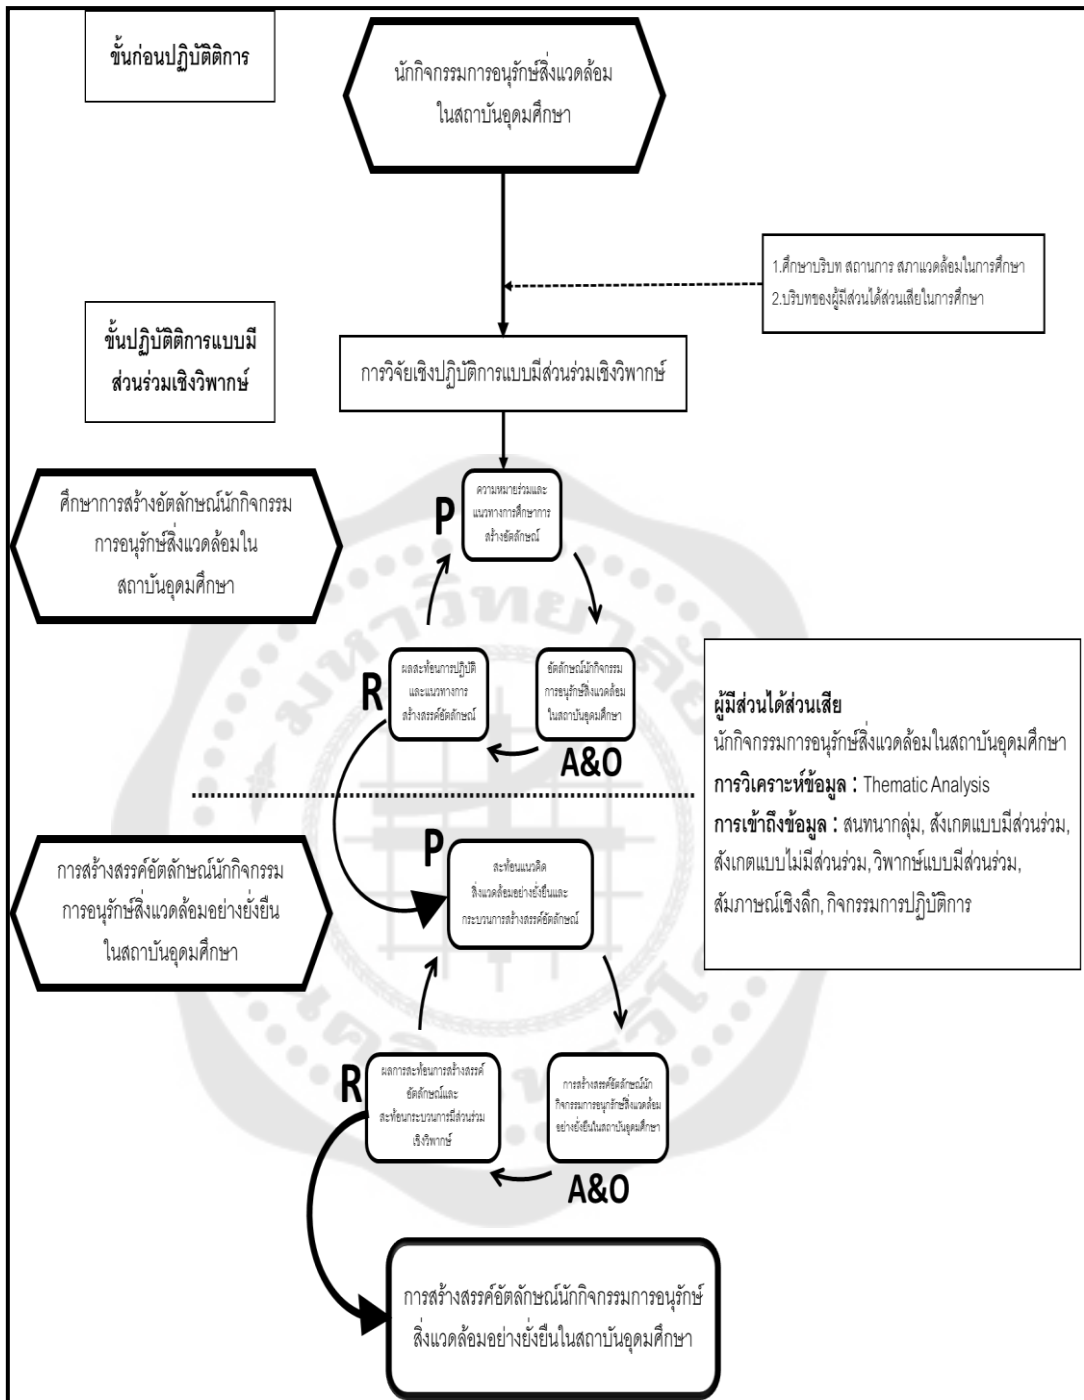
ขั้นก่อนปฏิบัติการ

นักกิจกรรมการอนุรักษ์สิ่งแวดล้อมในสถาบันอุดมศึกษา

1.ศึกษาบริบท สถานการณ์ สภาพแวดล้อมในการศึกษา
2.บริบทของผู้มีส่วนได้ส่วนเสียในการศึกษา

ขั้นปฏิบัติการแบบมีส่วนร่วมเชิงวิพากษ์

การวิจัยเชิงปฏิบัติการแบบมีส่วนร่วมเชิงวิพากษ์

ศึกษาการสร้างอัตลักษณ์นักกิจกรรมการอนุรักษ์สิ่งแวดล้อมในสถาบันอุดมศึกษา

P

ความหมายร่วมและแนวทางการศึกษาการสร้างอัตลักษณ์

R

ผลสะท้อนการปฏิบัติและแนวทางการสร้างสรรค์อัตลักษณ์

อัตลักษณ์นักกิจกรรมการอนุรักษ์สิ่งแวดล้อมในสถาบันอุดมศึกษา

A&O

ผู้มีส่วนได้ส่วนเสีย
นักกิจกรรมการอนุรักษ์สิ่งแวดล้อมในสถาบันอุดมศึกษา
การวิเคราะห์ข้อมูล : Thematic Analysis
การเข้าถึงข้อมูล : สนทนากลุ่ม, สังเกตแบบมีส่วนร่วม, สังเกตแบบไม่มีส่วนร่วม, วิพากษ์แบบมีส่วนร่วม, สัมภาษณ์เชิงลึก, กิจกรรมการปฏิบัติการ

การสร้างสรรค์อัตลักษณ์นักกิจกรรมการอนุรักษ์สิ่งแวดล้อมอย่างยั่งยืนในสถาบันอุดมศึกษา

P

สะท้อนแนวคิดสิ่งแวดล้อมอย่างยั่งยืนและกระบวนการสร้างสรรค์อัตลักษณ์

R

ผลการสะท้อนการสร้างสรรค์อัตลักษณ์และสะท้อนกระบวนการมีส่วนร่วมเชิงวิพากษ์

การสร้างสรรค์อัตลักษณ์นักกิจกรรมการอนุรักษ์สิ่งแวดล้อมอย่างยั่งยืนในสถาบันอุดมศึกษา

A&O

การสร้างสรรค์อัตลักษณ์นักกิจกรรมการอนุรักษ์สิ่งแวดล้อมอย่างยั่งยืนในสถาบันอุดมศึกษา